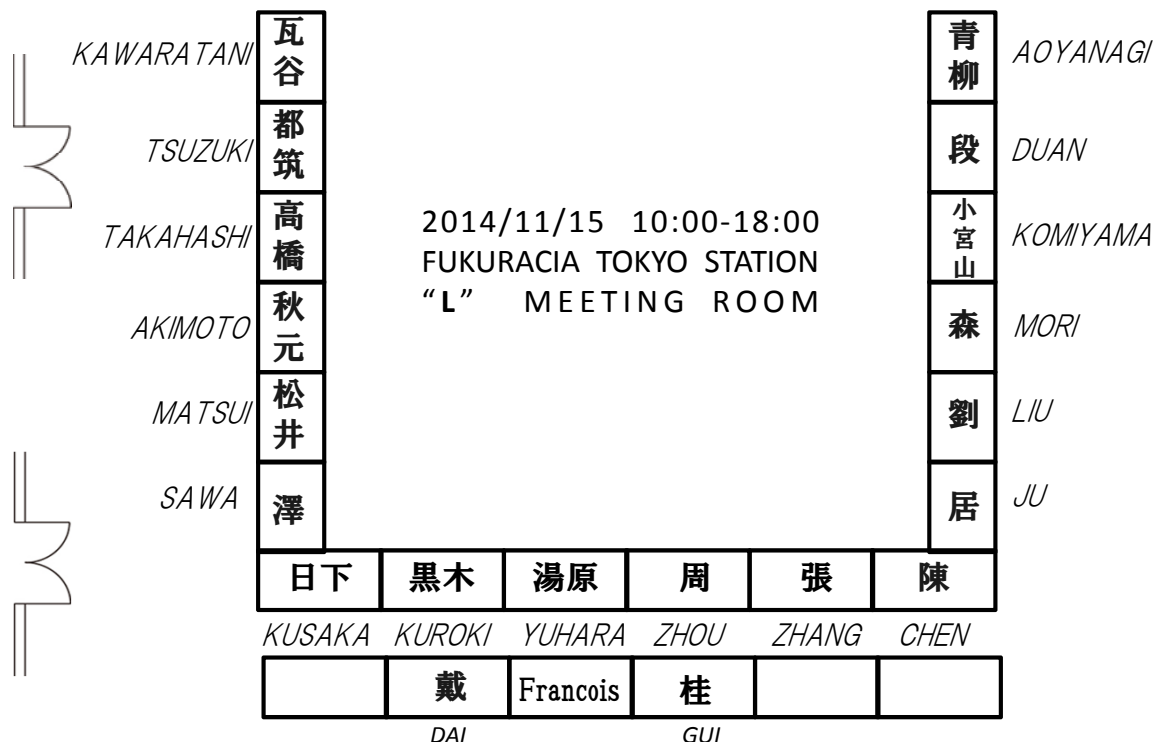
KAWARATANI 瓦谷
TSUZUKI 都筑
TAKAHASHI 高橋
AKIMOTO 秋元
MATSUI 松井
SAWA 澤

青柳 AOYANAGI
段 DUAN
小宮山 KOMIYAMA
森 MORI
劉 LIU
居 JU

2014/11/15 10:00-18:00
FUKURACIA TOKYO STATION
"L" MEETING ROOM

| 日下 | 黒木 | 湯原 | 周 | 張 | 陳 |
|---|---|---|---|---|---|
| KUSAKA | KUROKI | YUHARA | ZHOU | ZHANG | CHEN |
|  | 戴 | Francois | 桂 |  |  |
|  | DAI |  | GUI |  |  |